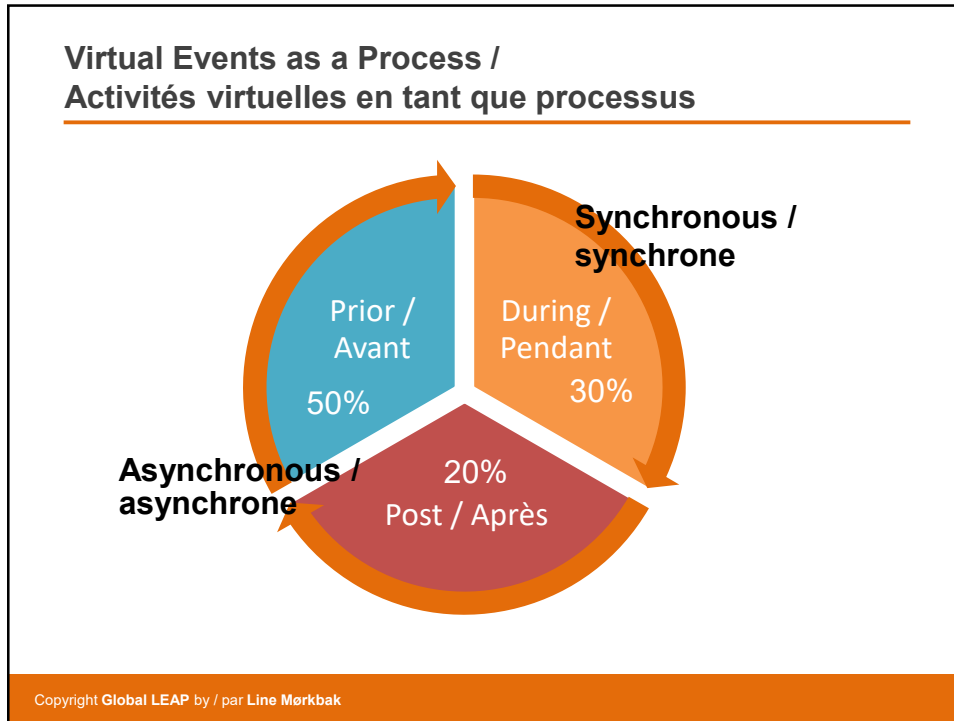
Virtual Events as a Process /
Activités virtuelles en tant que processus

Synchronous /
synchrone

Prior /
Avant

50%

During /
Pendant

30%

Asynchronous /
asynchrone

20%
Post / Après

Copyright Global LEAP by / par Line Mørkbak